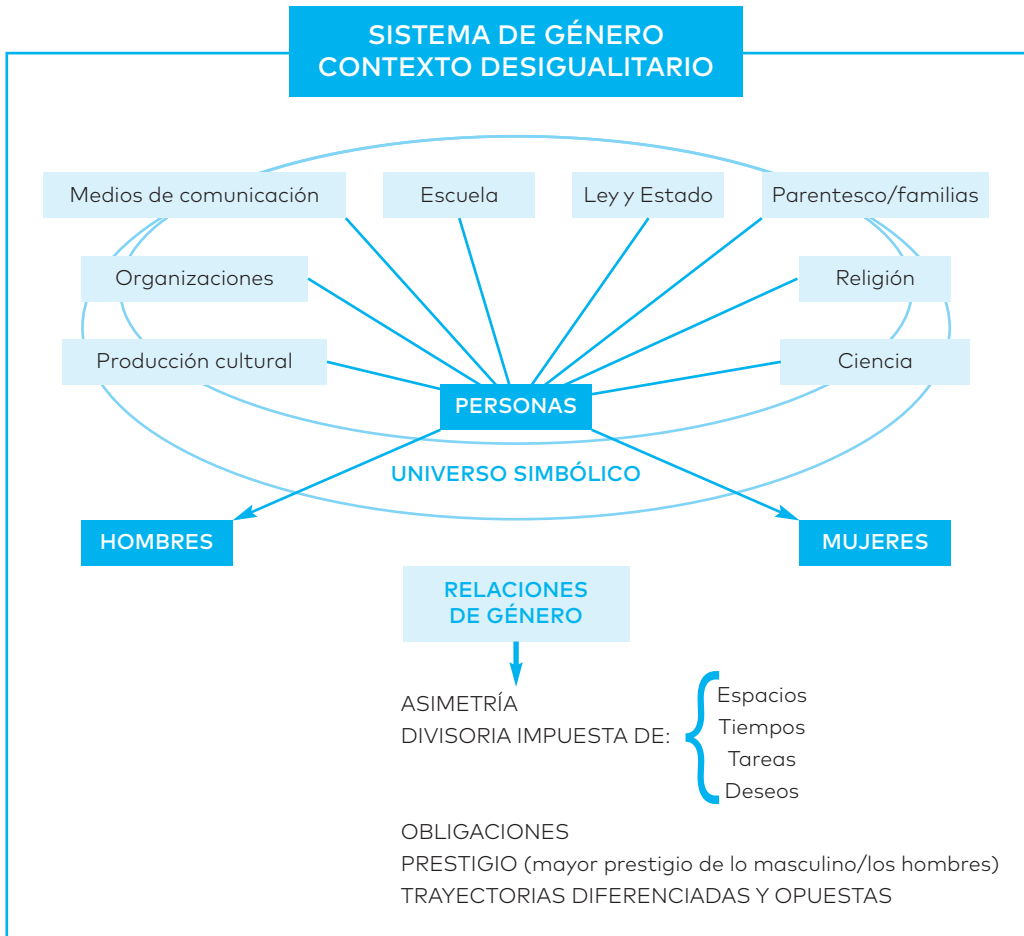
SISTEMA DE GÉNERO
CONTEXTO DESIGUALITARIO

Medios de comunicación
Escuela
Ley y Estado
Parentesco/familias
Organizaciones
Religión
Producción cultural
Ciencia
PERSONAS
UNIVERSO SIMBÓLICO
HOMBRES
MUJERES

RELACIONES DE GÉNERO

ASIMETRÍA
DIVISORIA IMPUESTA DE:
Espacios
Tiempos
Tareas
Deseos

OBLIGACIONES
PRESTIGIO (mayor prestigio de lo masculino/los hombres)
TRAYECTORIAS DIFERENCIADAS Y OPUESTAS